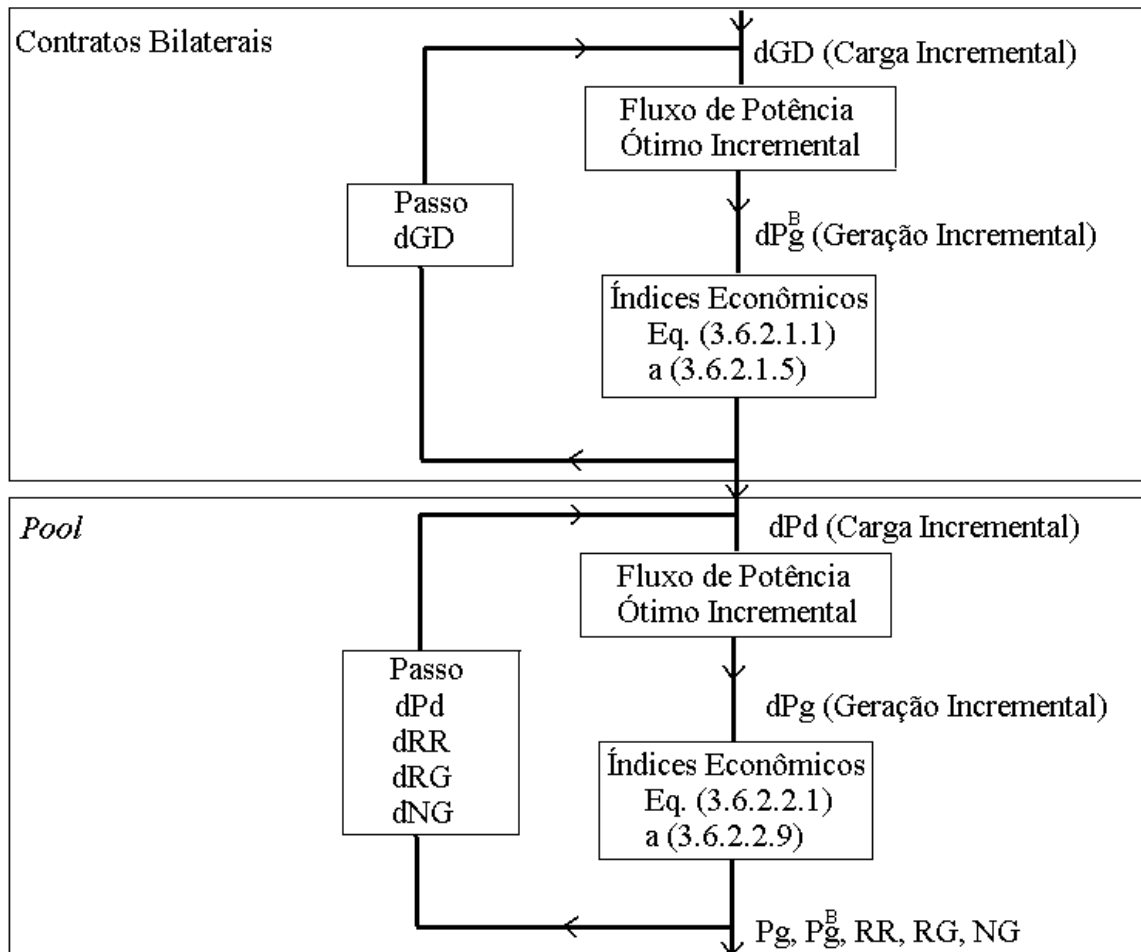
Contratos Bilaterais

dGD (Carga Incremental)

Fluxo de Potência
Ótimo Incremental

Passo
dGD

$dP_g^B$ (Geração Incremental)

Índices Econômicos
Eq. (3.6.2.1.1)
a (3.6.2.1.5)

*Pool*

dPd (Carga Incremental)

Fluxo de Potência
Ótimo Incremental

Passo
dPd
dRR
dRG
dNG

dPg (Geração Incremental)

Índices Econômicos
Eq. (3.6.2.2.1)
a (3.6.2.2.9)

Pg, $P_g^B$, RR, RG, NG